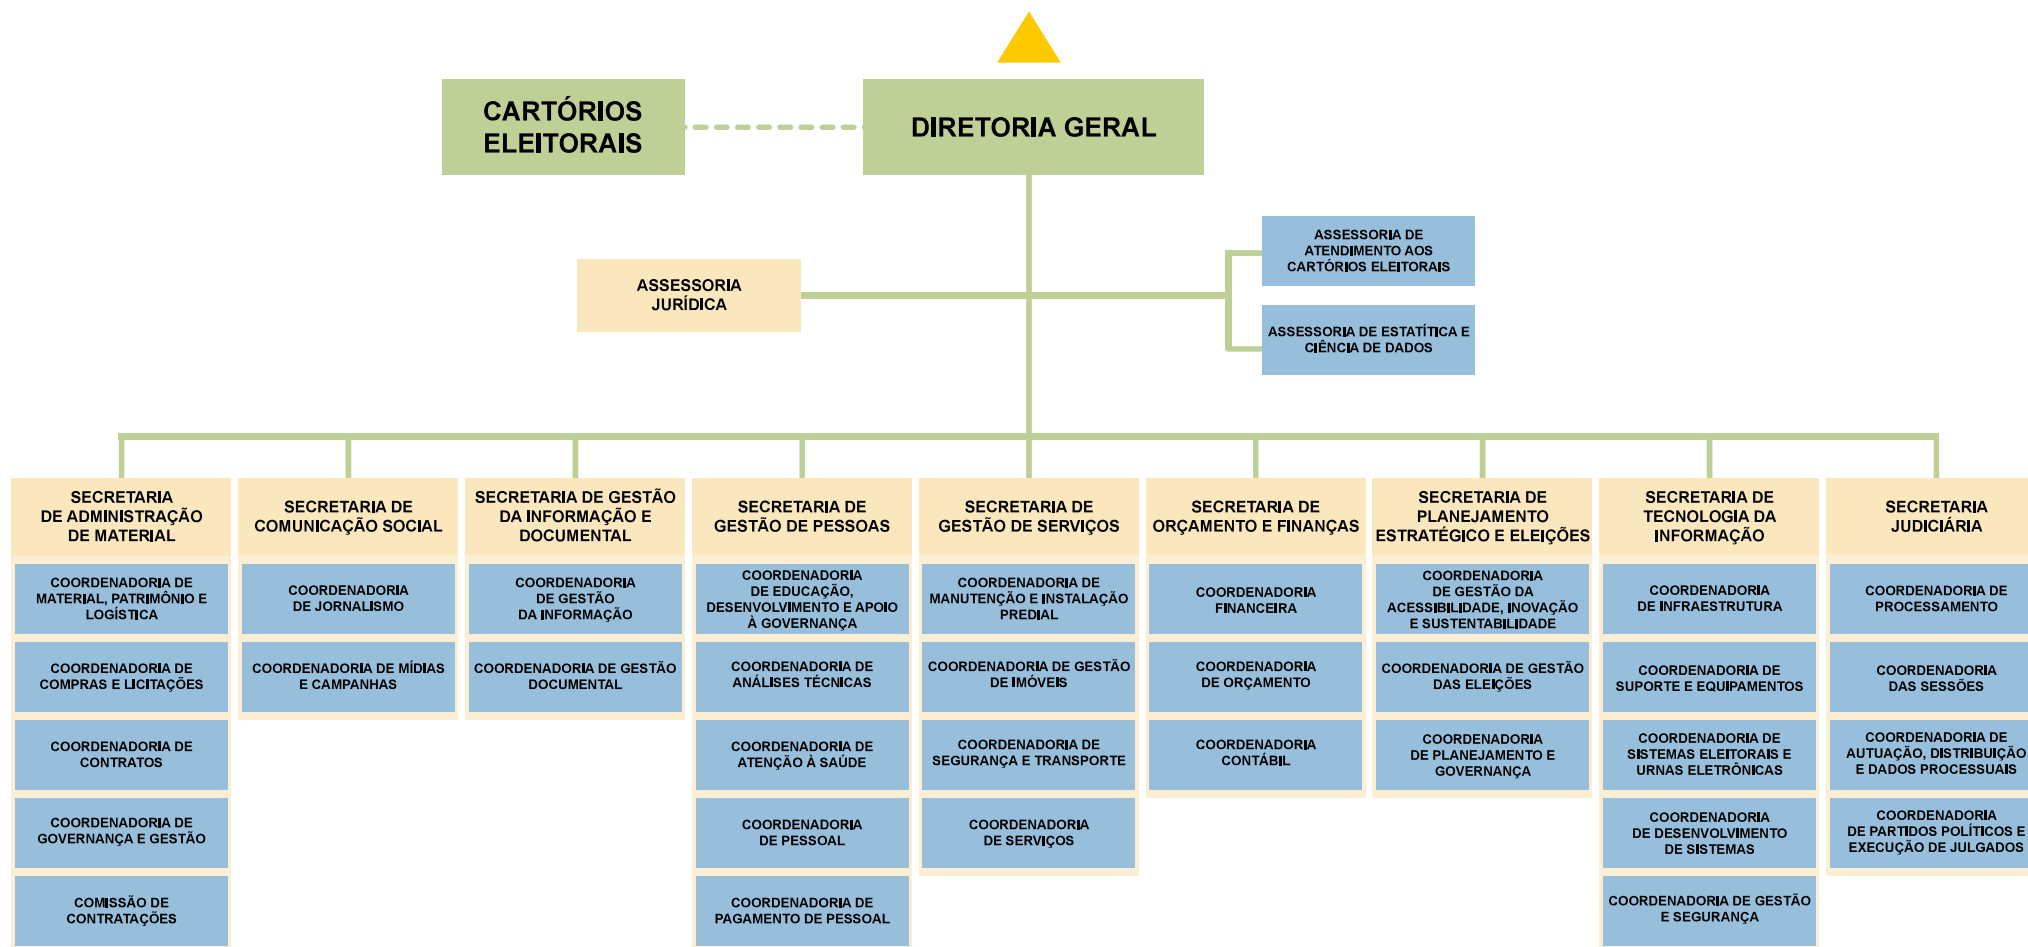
CARTÓRIOS ELEITORAIS

DIRETORIA GERAL

ASSESSORIA JURÍDICA

ASSESSORIA DE ATENDIMENTO AOS CARTÓRIOS ELEITORAIS

ASSESSORIA DE ESTATÍTICA E CIÊNCIA DE DADOS

SECRETARIA DE ADMINISTRAÇÃO DE MATERIAL

COORDENADORIA DE MATERIAL, PATRIMÔNIO E LOGÍSTICA

COORDENADORIA DE COMPRAS E LICITAÇÕES

COORDENADORIA DE CONTRATOS

COORDENADORIA DE GOVERNANÇA E GESTÃO

COMISSÃO DE CONTRATAÇÕES

SECRETARIA DE COMUNICAÇÃO SOCIAL

COORDENADORIA DE JORNALISMO

COORDENADORIA DE MÍDIAS E CAMPANHAS

SECRETARIA DE GESTÃO DA INFORMAÇÃO E DOCUMENTAL

COORDENADORIA DE GESTÃO DA INFORMAÇÃO

COORDENADORIA DE GESTÃO DOCUMENTAL

SECRETARIA DE GESTÃO DE PESSOAS

COORDENADORIA DE EDUCAÇÃO, DESENVOLVIMENTO E APOIO À GOVERNANÇA

COORDENADORIA DE ANÁLISES TÉCNICAS

COORDENADORIA DE ATENÇÃO À SAÚDE

COORDENADORIA DE PESSOAL

COORDENADORIA DE PAGAMENTO DE PESSOAL

SECRETARIA DE GESTÃO DE SERVIÇOS

COORDENADORIA DE MANUTENÇÃO E INSTALAÇÃO PREDIAL

COORDENADORIA DE GESTÃO DE IMÓVEIS

COORDENADORIA DE SEGURANÇA E TRANSPORTE

COORDENADORIA DE SERVIÇOS

SECRETARIA DE ORÇAMENTO E FINANÇAS

COORDENADORIA FINANCEIRA

COORDENADORIA DE ORÇAMENTO

COORDENADORIA CONTÁBIL

SECRETARIA DE PLANEJAMENTO ESTRATÉGICO E ELEIÇÕES

COORDENADORIA DE GESTÃO DA ACESSIBILIDADE, INOVAÇÃO E SUSTENTABILIDADE

COORDENADORIA DE GESTÃO DAS ELEIÇÕES

COORDENADORIA DE PLANEJAMENTO E GOVERNANÇA

SECRETARIA DE TECNOLOGIA DA INFORMAÇÃO

COORDENADORIA DE INFRAESTRUTURA

COORDENADORIA DE SUPORTE E EQUIPAMENTOS

COORDENADORIA DE SISTEMAS ELEITORAIS E URNAS ELETRÔNICAS

COORDENADORIA DE DESENVOLVIMENTO DE SISTEMAS

COORDENADORIA DE GESTÃO E SEGURANÇA

SECRETARIA JUDICIÁRIA

COORDENADORIA DE PROCESSAMENTO

COORDENADORIA DAS SESSÕES

COORDENADORIA DE AUTUAÇÃO, DISTRIBUIÇÃO E DADOS PROCESSUAIS

COORDENADORIA DE PARTIDOS POLÍTICOS E EXECUÇÃO DE JULGADOS